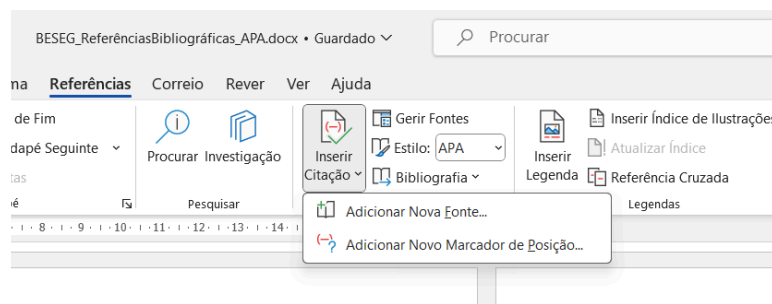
BESEG_ReferênciasBibliográficas_APA.docx • Guardado

Procurar

na Referências Correio Rever Ver Ajuda

de Fim
dapé Seguinte
tas
pé

Procurar Investigação
Pesquisar

Inserir Citação

Gerir Fontes
Estilo: APA
Bibliografia

Inserir Legenda

Inserir Índice de Ilustrações
Atualizar Índice
Referência Cruzada
Legendas

Adicionar Nova Fonte...
Adicionar Novo Marcador de Posição...

· 8 · · 9 · · 10 · · 11 · · 12 · · 13 · · 14 ·